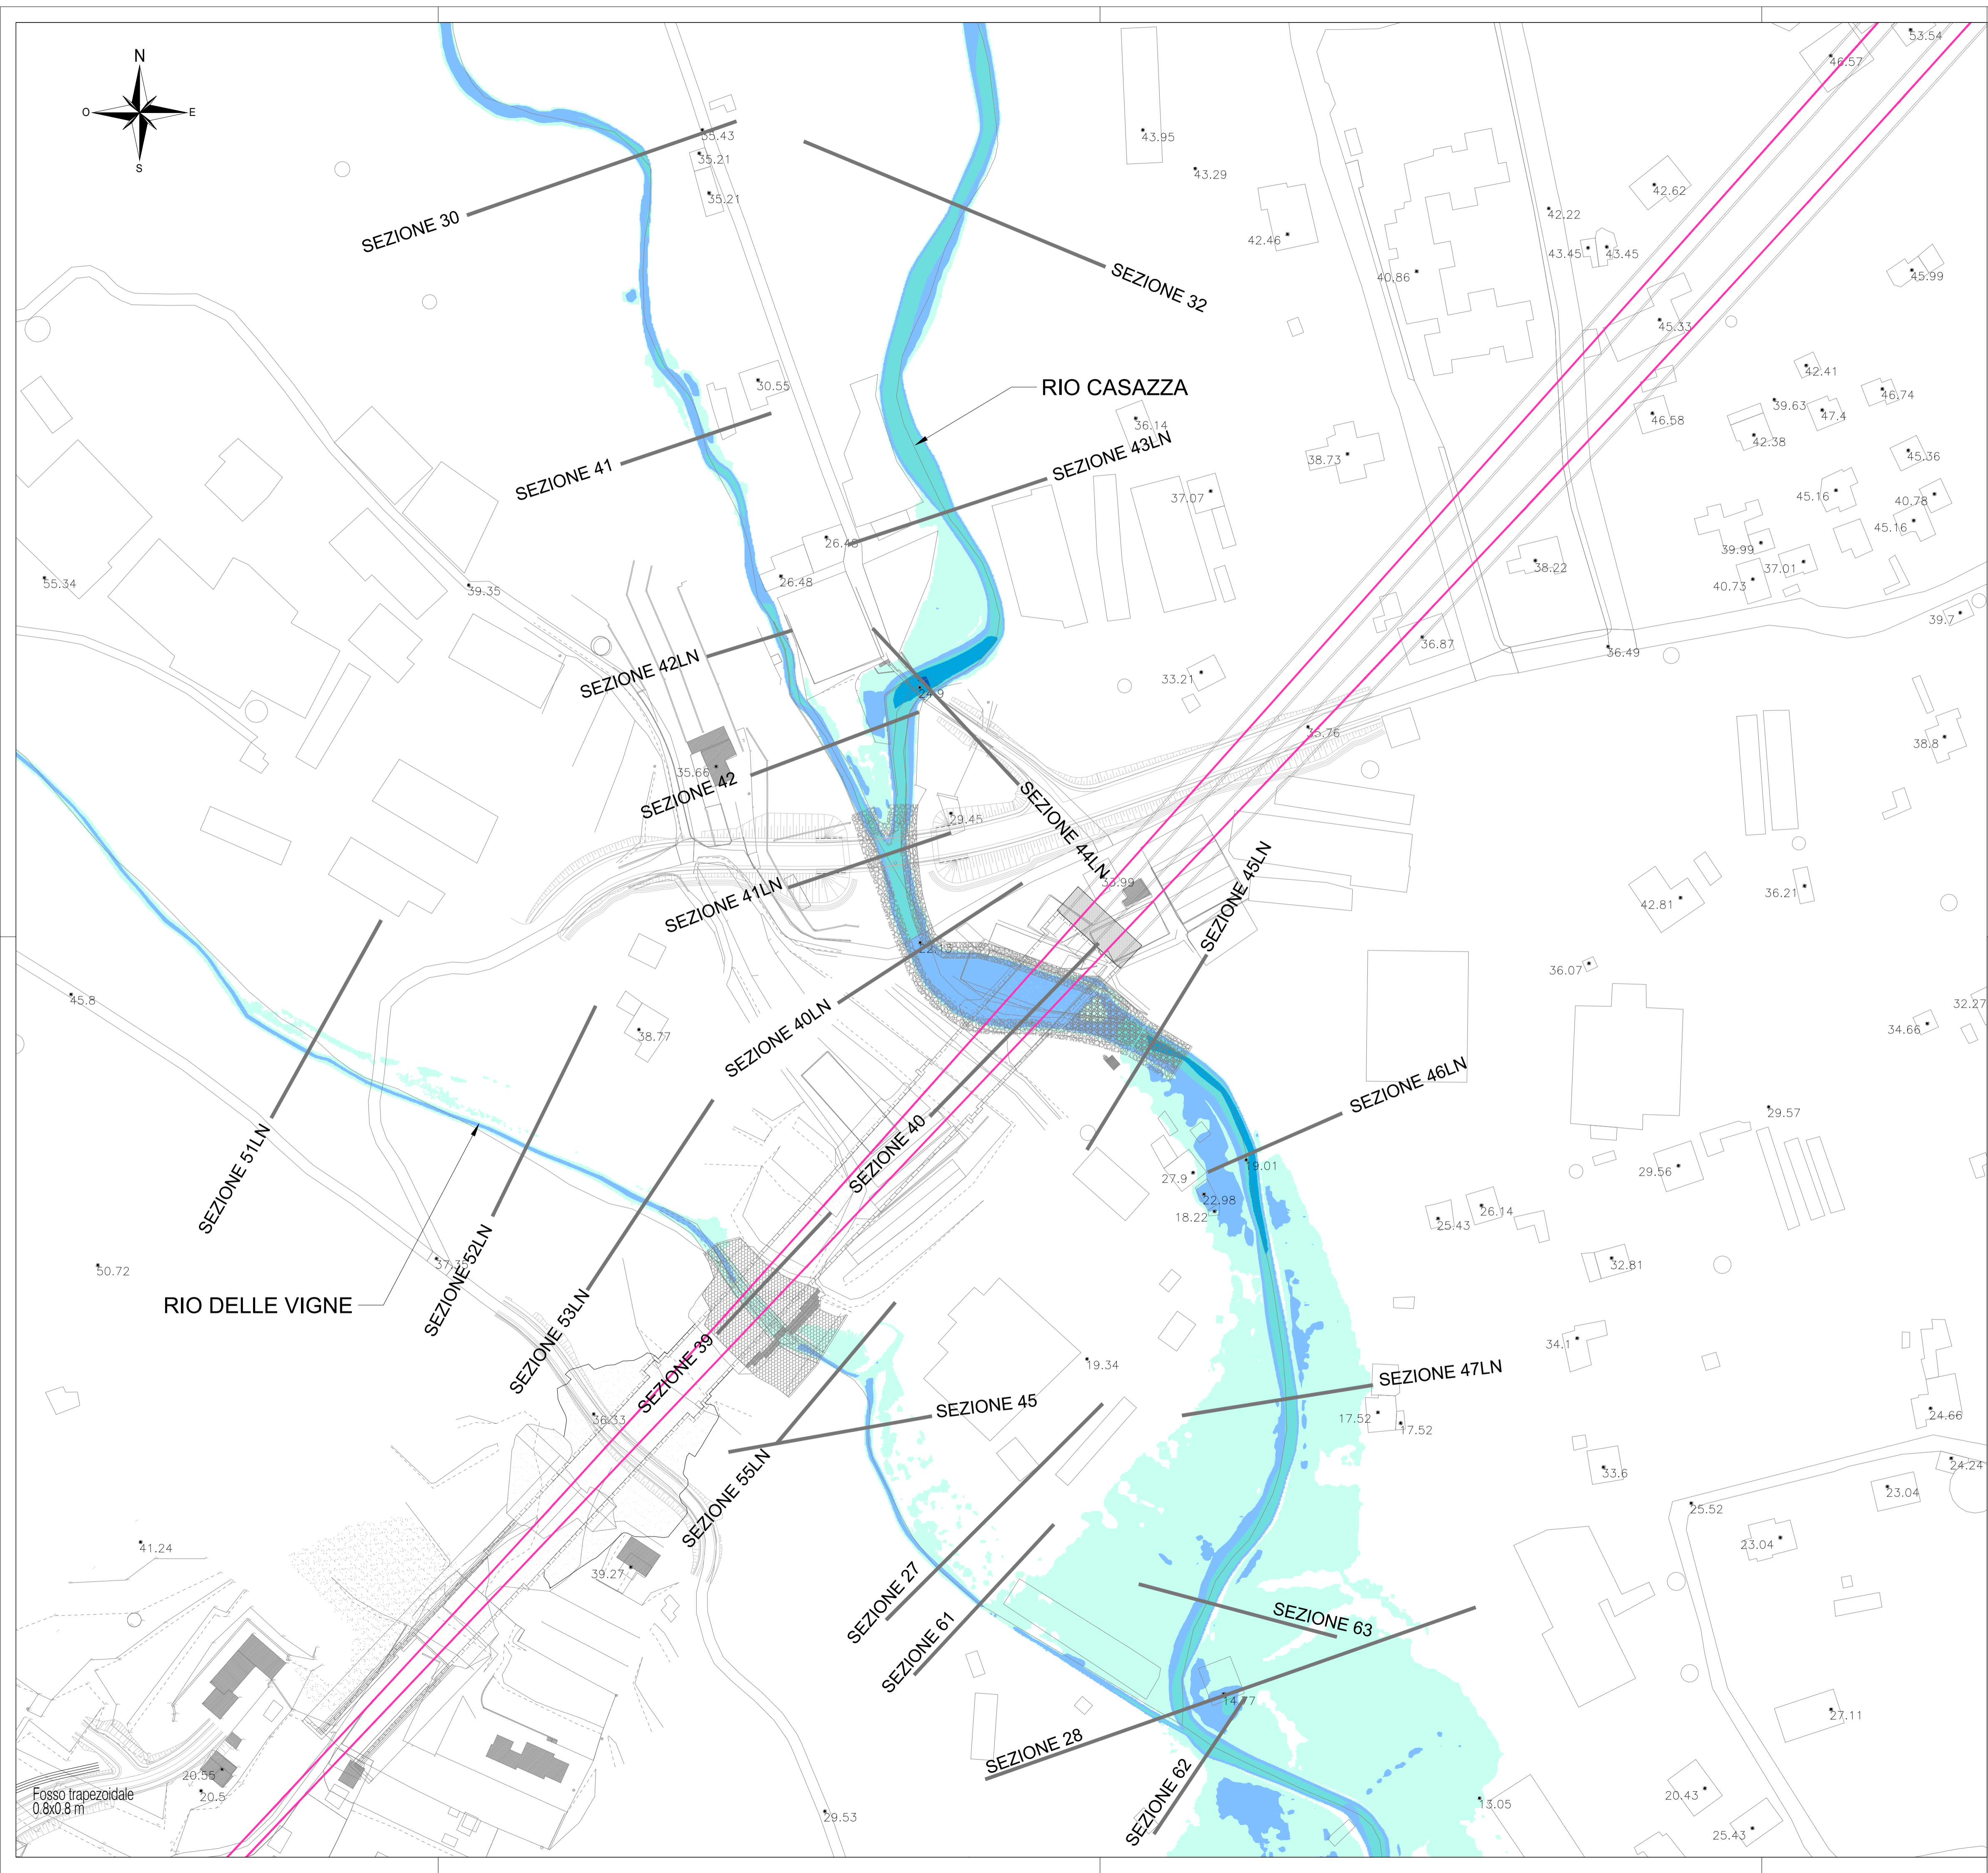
N
O
E
S

SEZIONE 30
SEZIONE 32
RIO CASAZZA
SEZIONE 41
SEZIONE 43LN
SEZIONE 42LN
SEZIONE 42
SEZIONE 44LN
SEZIONE 41LN
SEZIONE 45LN
SEZIONE 40LN
SEZIONE 46LN
SEZIONE 40
SEZIONE 51LN
SEZIONE 52LN
SEZIONE 53LN
RIO DELLE VIGNE
SEZIONE 39
SEZIONE 45
SEZIONE 47LN
SEZIONE 55LN
SEZIONE 27
SEZIONE 61
SEZIONE 63
SEZIONE 28
SEZIONE 62
Fosso trapezoidale 0.8x0.8 m

35.43
35.21
35.21
43.95
43.29
42.46
40.86
42.22
43.45
43.45
42.62
45.99
45.33
53.54
46.57
30.55
36.14
38.73
37.07
42.41
39.63
47.4
46.74
46.58
42.38
45.36
45.16
40.78
45.16
39.99
37.01
40.73
38.22
26.46
26.48
55.34
39.35
36.87
36.49
39.7
33.21
24.9
35.76
38.8
35.66
29.45
33.99
42.81
36.21
36.07
32.27
34.66
45.8
38.77
29.57
29.56
27.9
19.01
22.98
18.22
25.43
26.14
32.81
50.72
37.1
34.1
19.34
36.33
17.52
17.52
24.66
33.6
24.24
23.04
25.52
23.04
41.24
39.27
14.77
27.11
20.55
20.5
29.53
13.05
20.43
25.43